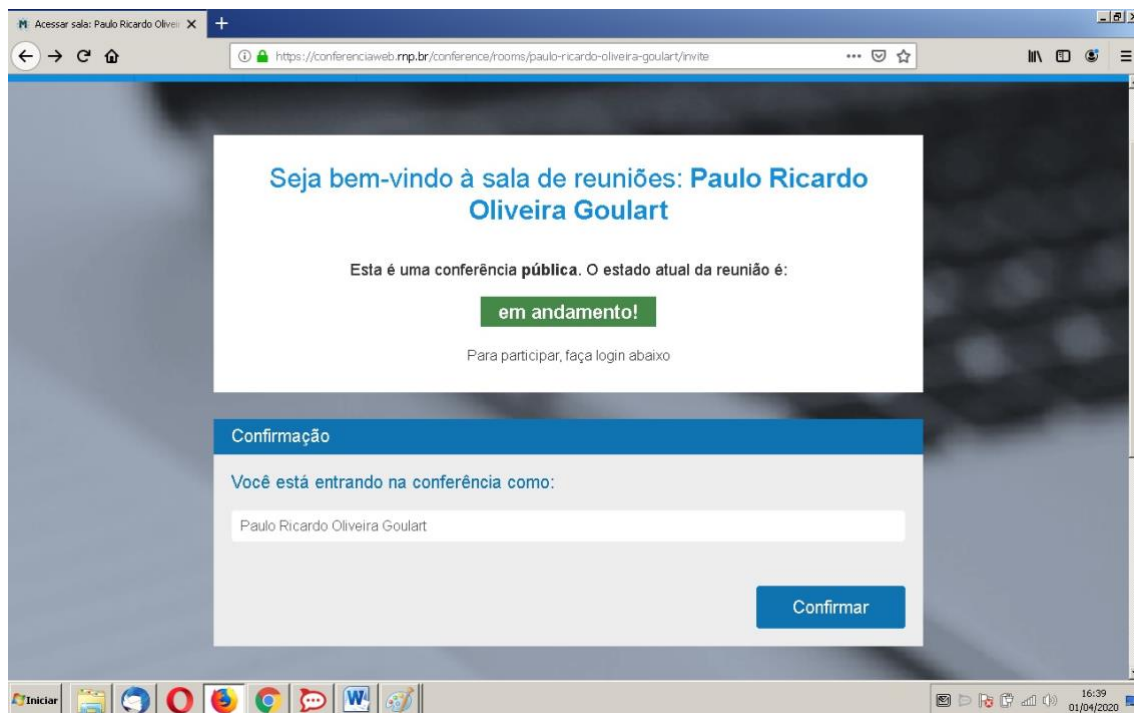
Acessar sala: Paulo Ricardo Olivei

https://conferenciaweb.rnp.br/conference/rooms/paulo-ricardo-oliveira-goulart/invite

Seja bem-vindo à sala de reuniões: **Paulo Ricardo Oliveira Goulart**

Esta é uma conferência **pública**. O estado atual da reunião é:

em andamento!

Para participar, faça login abaixo

Confirmação

Você está entrando na conferência como:

Paulo Ricardo Oliveira Goulart

Confirmar

Iniciar

16:39
01/04/2020